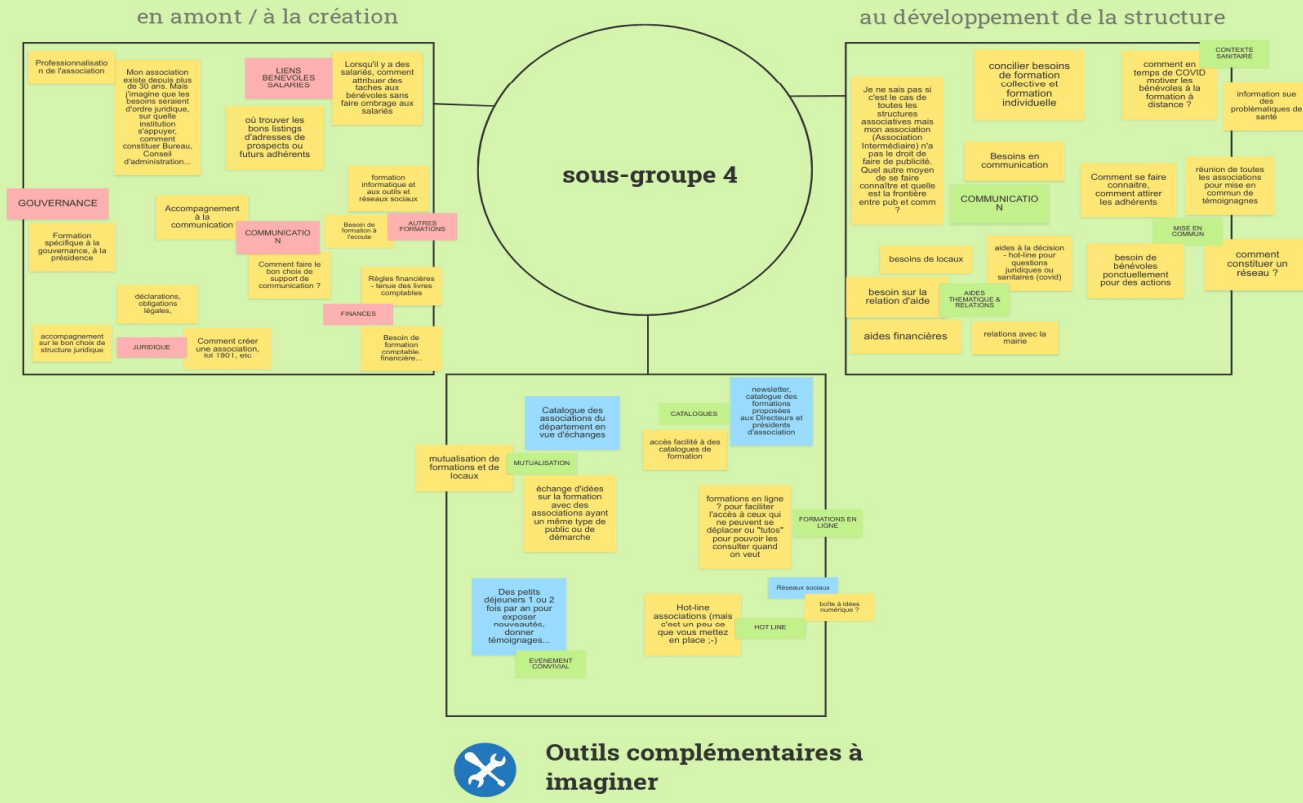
en amont / à la création

au développement de la structure

sous-groupe 4

Professionnalisation de l'association

Mon association existe depuis plus de 30 ans. Mais j'imagine que les besoins seraient d'ordre juridique, sur quelle institution s'appuyer, comment constituer Bureau, Conseil d'administration...

LIENS BENEVOLES SALARIES

Lorsqu'il y a des salariés, comment attribuer des taches aux bénévoles sans faire ombrage aux salariés

où trouver les bons listings d'adresses de prospects ou futurs adhérents

formation informatique et aux outils et réseaux sociaux

GOUVERNANCE

Accompagnement à la communication

Besoin de formation à l'écoute

AUTRES FORMATIONS

COMMUNICATION

Formation spécifique à la gouvernance, à la présidence

Comment faire le bon choix de support de communication ?

Règles financières - tenue des livres comptables

déclarations, obligations légales,

FINANCES

accompagnement sur le bon choix de structure juridique

JURIDIQUE

Comment créer une association, loi 1901, etc

Besoin de formation comptable, financière...

Je ne sais pas si c'est le cas de toutes les structures associatives mais mon association (Association Intermédiaire) n'a pas le droit de faire de publicité. Quel autre moyen de se faire connaître et quelle est la frontière entre pub et comm ?

concilier besoins de formation collective et formation individuelle

comment en temps de COVID motiver les bénévoles à la formation à distance ?

CONTEXTE SANITAIRE

information sue des problématiques de santé

Besoins en communication

COMMUNICATION

Comment se faire connaître, comment attirer les adhérents

réunion de toutes les associations pour mise en commun de témoignagnes

MISE EN COMMUN

besoins de locaux

aides à la décision - hot-line pour questions juridiques ou sanitaires (covid)

besoin de bénévoles ponctuellement pour des actions

comment constituer un réseau ?

besoin sur la relation d'aide

AIDES THEMATIQUE & RELATIONS

aides financières

relations avec la mairie

Catalogue des associations du département en vue d'échanges

CATALOGUES

newsletter, catalogue des formations proposées aux Directeurs et présidents d'association

accès facilité à des catalogues de formation

mutualisation de formations et de locaux

MUTUALISATION

échange d'idées sur la formation avec des associations ayant un même type de public ou de démarche

formations en ligne ? pour faciliter l'accès à ceux qui ne peuvent se déplacer ou "tutos" pour pouvoir les consulter quand on veut

FORMATIONS EN LIGNE

Réseaux sociaux

boîte à idées numérique ?

Des petits déjeuners 1 ou 2 fois par an pour exposer nouveautés, donner témoignages...

Hot-line associations (mais c'est un peu ce que vous mettez en place ;-)

HOT LINE

EVENEMENT CONVIVIAL

Outils complémentaires à imaginer